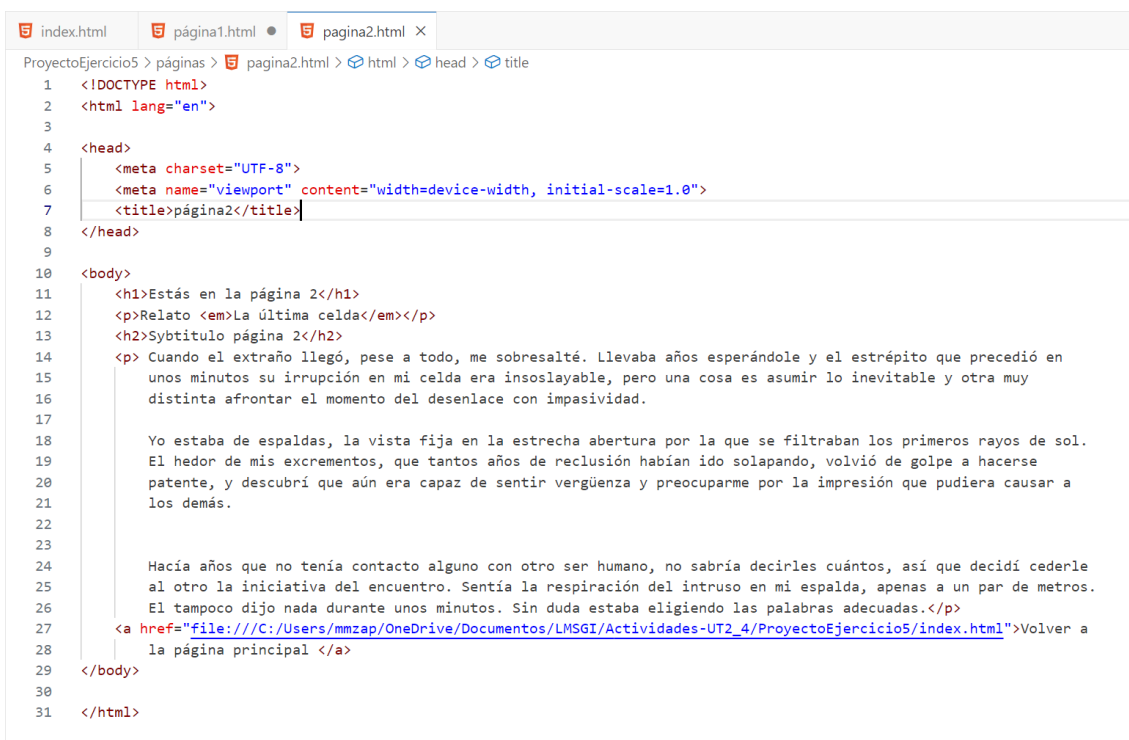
index.html   página1.html ●   pagina2.html ×

ProyectoEjercicio5 > páginas > pagina2.html > html > head > title

1 <!DOCTYPE html>
2 <html lang="en">
3
4 <head>
5     <meta charset="UTF-8">
6     <meta name="viewport" content="width=device-width, initial-scale=1.0">
7     <title>página2</title>
8 </head>
9
10 <body>
11     <h1>Estás en la página 2</h1>
12     <p>Relato <em>La última celda</em></p>
13     <h2>Sybtitulo página 2</h2>
14     <p> Cuando el extraño llegó, pese a todo, me sobresalté. Llevaba años esperándole y el estrépito que precedió en
15         unos minutos su irrupción en mi celda era insoslayable, pero una cosa es asumir lo inevitable y otra muy
16         distinta afrontar el momento del desenlace con impasividad.
17
18         Yo estaba de espaldas, la vista fija en la estrecha abertura por la que se filtraban los primeros rayos de sol.
19         El hedor de mis excrementos, que tantos años de reclusión habían ido solapando, volvió de golpe a hacerse
20         patente, y descubrí que aún era capaz de sentir vergüenza y preocuparme por la impresión que pudiera causar a
21         los demás.
22
23
24         Hacía años que no tenía contacto alguno con otro ser humano, no sabría decirles cuántos, así que decidí cederle
25         al otro la iniciativa del encuentro. Sentía la respiración del intruso en mi espalda, apenas a un par de metros.
26         El tampoco dijo nada durante unos minutos. Sin duda estaba eligiendo las palabras adecuadas.</p>
27     <a href="file:///C:/Users/mmzap/OneDrive/Documentos/LMSGI/Actividades-UT2_4/ProyectoEjercicio5/index.html">Volver a
28         la página principal </a>
29 </body>
30
31 </html>